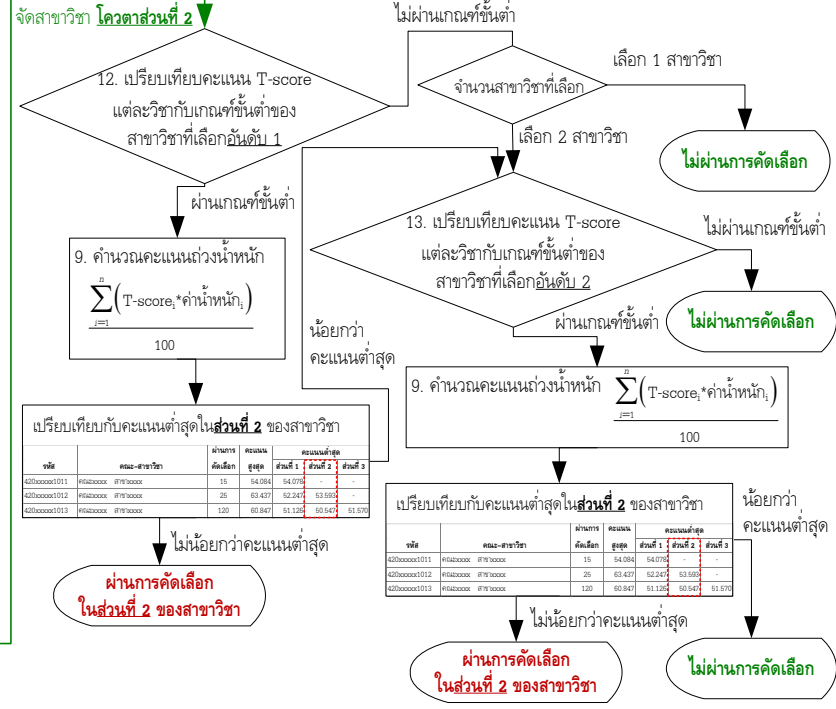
จัดสาขาวิชา โควตาส่วนที่ 2

12. เปรียบเทียบคะแนน T-score แต่ละวิชากับเกณฑ์ขั้นต่ำของสาขาวิชาที่เลือกอันดับ 1

ไม่ผ่านเกณฑ์ขั้นต่ำ

จำนวนสาขาวิชาที่เลือก

เลือก 1 สาขาวิชา

ไม่ผ่านการคัดเลือก

เลือก 2 สาขาวิชา

ผ่านเกณฑ์ขั้นต่ำ

9. คำนวณคะแนนถ่วงน้ำหนัก

$\frac{\sum_{i=1}^{n}\left(\text{T-score}_i * \text{ค่าน้ำหนัก}_i\right)}{100}$

13. เปรียบเทียบคะแนน T-score แต่ละวิชากับเกณฑ์ขั้นต่ำของสาขาวิชาที่เลือกอันดับ 2

ไม่ผ่านเกณฑ์ขั้นต่ำ

ไม่ผ่านการคัดเลือก

น้อยกว่าคะแนนต่ำสุด

ผ่านเกณฑ์ขั้นต่ำ

9. คำนวณคะแนนถ่วงน้ำหนัก

$\frac{\sum_{i=1}^{n}\left(\text{T-score}_i * \text{ค่าน้ำหนัก}_i\right)}{100}$

เปรียบเทียบกับคะแนนต่ำสุดในส่วนที่ 2 ของสาขาวิชา

| รหัส | คณะ-สาขาวิชา | ผ่านการคัดเลือก | คะแนนสูงสุด | ส่วนที่ 1 | ส่วนที่ 2 | ส่วนที่ 3 |
|---|---|---|---|---|---|---|
| 420xxxxx1011 | คณะxxxxx สาขาxxxxx | 15 | 54.084 | 54.076 | - | - |
| 420xxxxx1012 | คณะxxxxx สาขาxxxxx | 25 | 63.437 | 52.247 | 53.593 | - |
| 420xxxxx1013 | คณะxxxxx สาขาxxxxx | 120 | 60.847 | 51.126 | 50.547 | 51.570 |

ไม่น้อยกว่าคะแนนต่ำสุด

ผ่านการคัดเลือก ในส่วนที่ 2 ของสาขาวิชา

เปรียบเทียบกับคะแนนต่ำสุดในส่วนที่ 2 ของสาขาวิชา

| รหัส | คณะ-สาขาวิชา | ผ่านการคัดเลือก | คะแนนสูงสุด | ส่วนที่ 1 | ส่วนที่ 2 | ส่วนที่ 3 |
|---|---|---|---|---|---|---|
| 420xxxxx1011 | คณะxxxxx สาขาxxxxx | 15 | 54.084 | 54.076 | - | - |
| 420xxxxx1012 | คณะxxxxx สาขาxxxxx | 25 | 63.437 | 52.247 | 53.593 | - |
| 420xxxxx1013 | คณะxxxxx สาขาxxxxx | 120 | 60.847 | 51.126 | 50.547 | 51.570 |

น้อยกว่าคะแนนต่ำสุด

ไม่น้อยกว่าคะแนนต่ำสุด

ผ่านการคัดเลือก ในส่วนที่ 2 ของสาขาวิชา

ไม่ผ่านการคัดเลือก